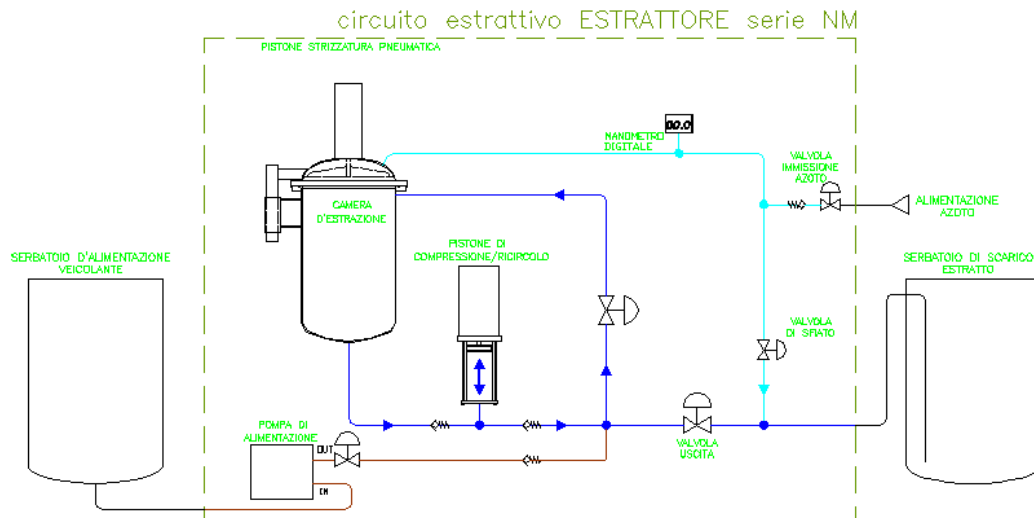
circuito estrattivo ESTRATTORE serie NM

PISTONE STRIZZATURA PNEUMATICA

00.0

MANOMETRO DIGITALE

VALVOLA IMMISSIONE AZOTO

ALIMENTAZIONE AZOTO

CAMERA D'ESTRAZIONE

PISTONE DI COMPRESSIONE/RICIRCOLO

SERBATOIO D'ALIMENTAZIONE VEICOLANTE

SERBATOIO DI SCARICO ESTRATTO

VALVOLA DI SFIATO

POMPA DI ALIMENTAZIONE

OUT

IN

VALVOLA USCITA